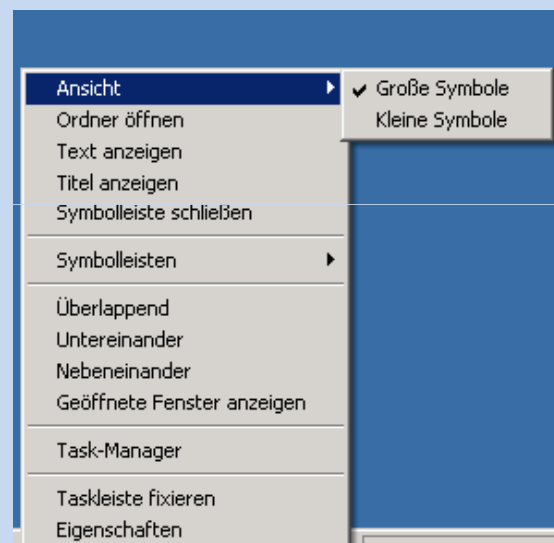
Ansicht
Ordner öffnen
Text anzeigen
Titel anzeigen
Symbolleiste schließen

Symbolleisten

Überlappend
Untereinander
Nebeneinander
Geöffnete Fenster anzeigen

Task-Manager

Taskleiste fixieren
Eigenschaften

✔ Große Symbole
Kleine Symbole